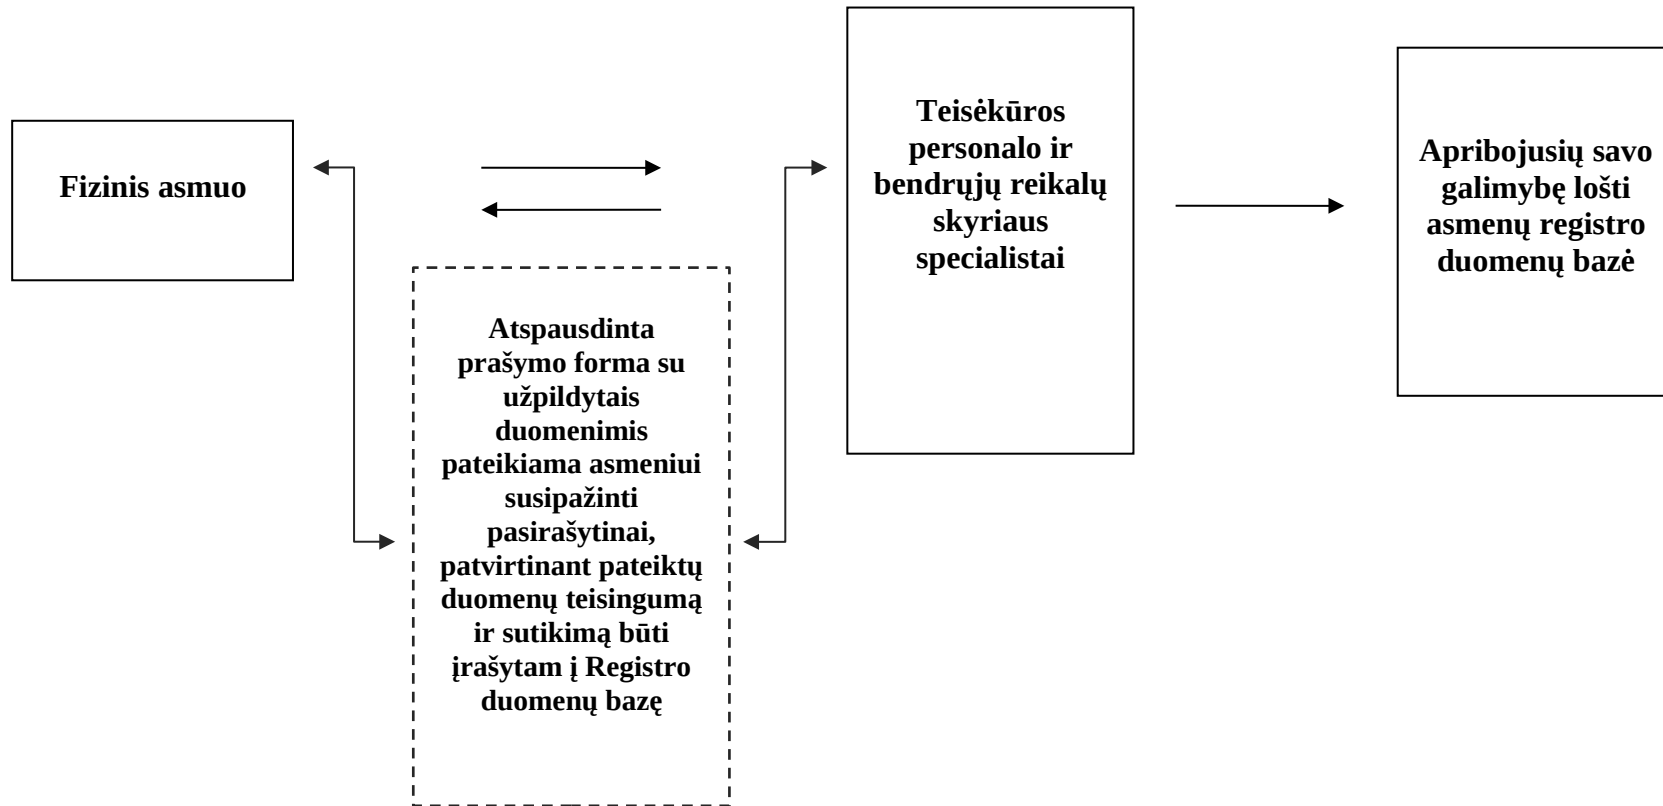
Fizinis asmuo

Atspausdinta prašymo forma su užpildytais duomenimis pateikiama asmeniui susipažinti pasirašytinai, patvirtinant pateiktų duomenų teisingumą ir sutikimą būti įrašytam į Registro duomenų bazę

Teisėkūros personalo ir bendrųjų reikalų skyriaus specialistai

Apribojusių savo galimybę lošti asmenų registro duomenų bazė